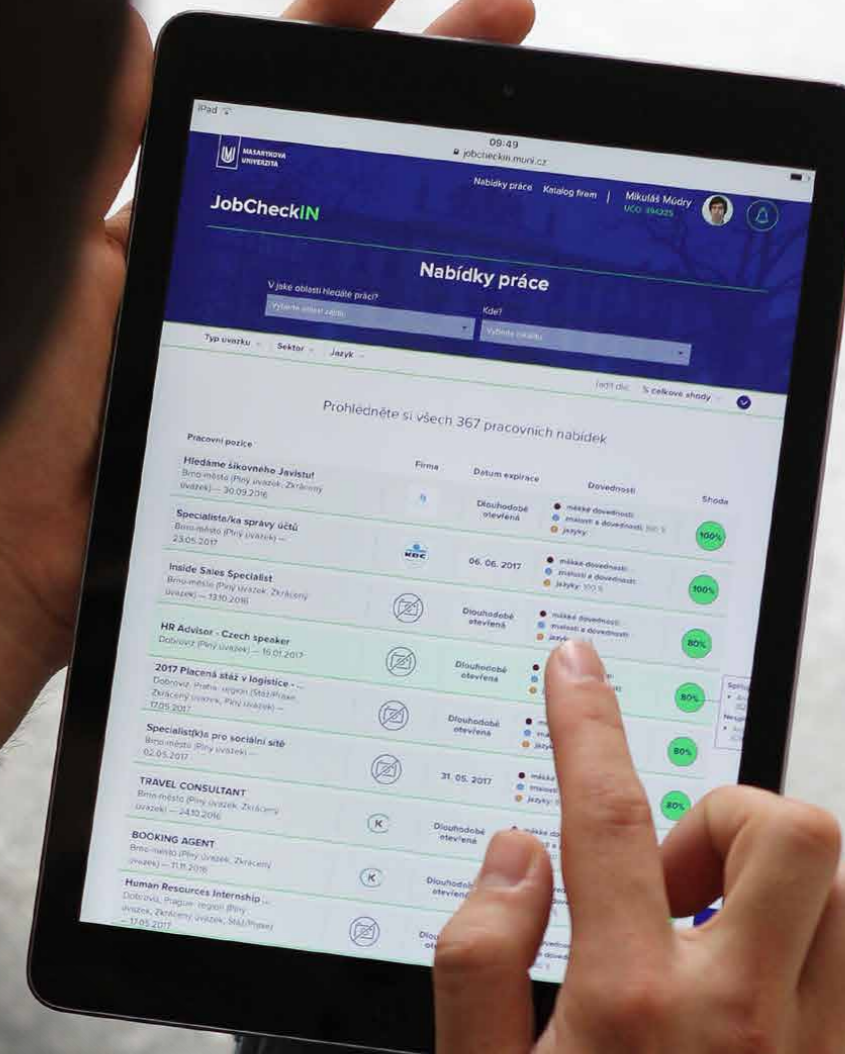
iPad

09:49
jobcheckin.muni.cz

MASARYKOVA UNIVERZITA

Nabídky práce Katalog firem | Mikuláš Múdry UČO: 394225

JobCheckIN

Nabídky práce

V jaké oblasti hledáte práci?
Vyberte oblast zájmu

Kde?
Vyberte lokalitu

Typ úvazku Sektor Jazyk

Řadit dle: % celkové shody

Prohlédněte si všech 367 pracovních nabídek

| Pracovní pozice | Firma | Datum expirace | Dovednosti | Shoda |
|---|---|---|---|---|
| Hledáme šikovného Javistu! Brno-město (Plný úvazek, Zkrácený úvazek) — 30.09.2016 | | Dlouhodobě otevřená | měkké dovednosti, znalosti a dovednosti: 100 %, jazyky | 100% |
| Specialista/ka správy účtů Brno-město (Plný úvazek) — 23.05.2017 | KBC | 06. 06. 2017 | měkké dovednosti, znalosti a dovednosti, jazyky: 100 % | 100% |
| Inside Sales Specialist Brno-město (Plný úvazek, Zkrácený úvazek) — 13.10.2016 | | Dlouhodobě otevřená | měkké dovednosti, znalosti a dovednosti, jazyky | 80% |
| HR Adviser - Czech speaker Dobrovíz (Plný úvazek) — 16.01.2017 | | Dlouhodobě otevřená | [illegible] | 80% |
| 2017 Placená stáž v logistice - ... Dobrovíz, Praha, region (Stáž/Praxe, Zkrácený úvazek, Plný úvazek) — 17.05.2017 | | Dlouhodobě otevřená | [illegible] | 80% |
| Specialist(k)a pro sociální sítě Brno-město (Plný úvazek) — 02.05.2017 | | 31. 05. 2017 | měkké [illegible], znalosti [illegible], jazyky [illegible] | 80% |
| TRAVEL CONSULTANT Brno-město (Plný úvazek, Zkrácený úvazek) — 24.10.2016 | K | Dlouhodobě otevřená | měkké do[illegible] | |
| BOOKING AGENT Brno-město (Plný úvazek, Zkrácený úvazek) — 11.11.2016 | K | Dlouhodobě otevřená | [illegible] | |
| Human Resources Internship - Dobrovíz, Prague, region (Plný úvazek, Zkrácený úvazek, Stáž/Praxe) — 17.05.2017 | | Dlou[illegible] | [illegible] | |